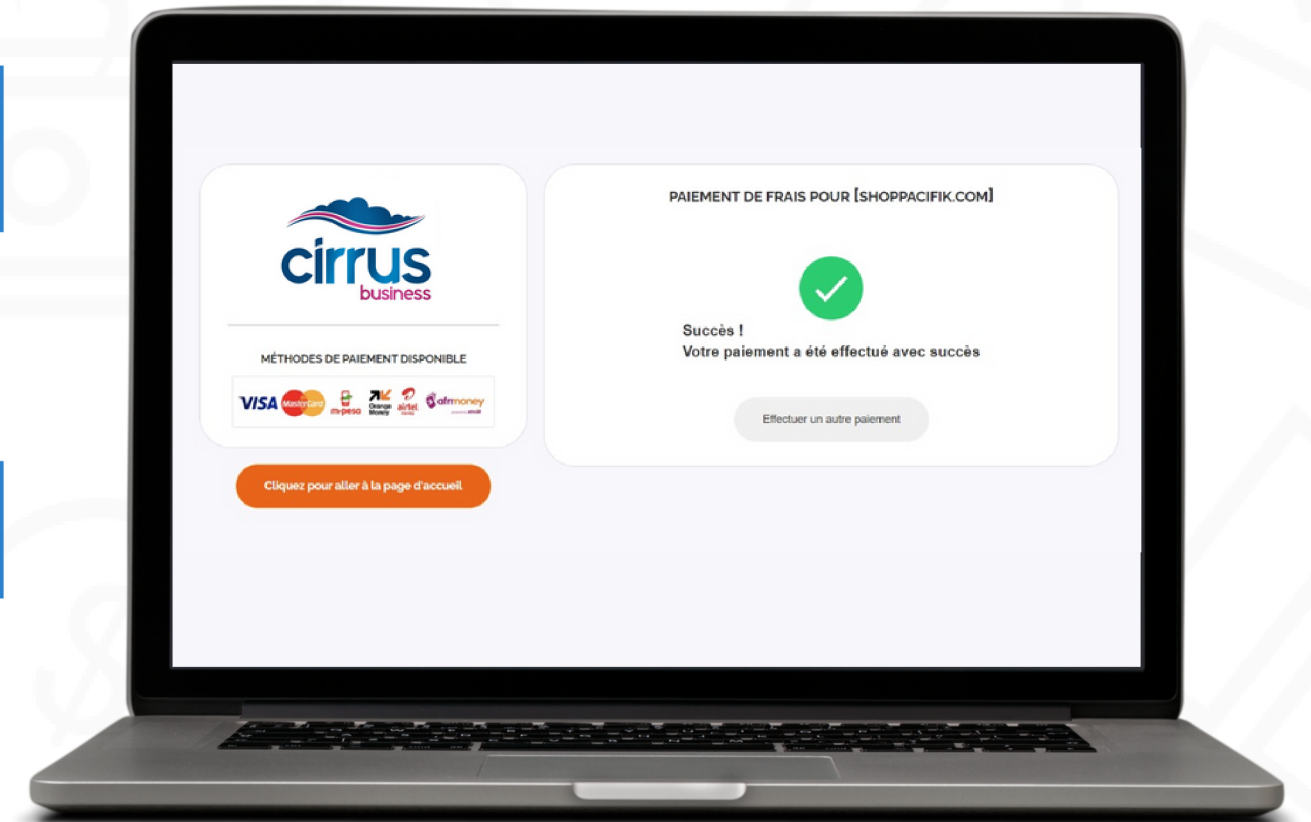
cirrus
business

MÉTHODES DE PAIEMENT DISPONIBLE

VISA MasterCard m-pesa Orange Money airtel afrimoney

Cliquez pour aller à la page d'accueil

PAIEMENT DE FRAIS POUR [SHOPPACIFIK.COM]

Succès !
Votre paiement a été effectué avec succès

Effectuer un autre paiement